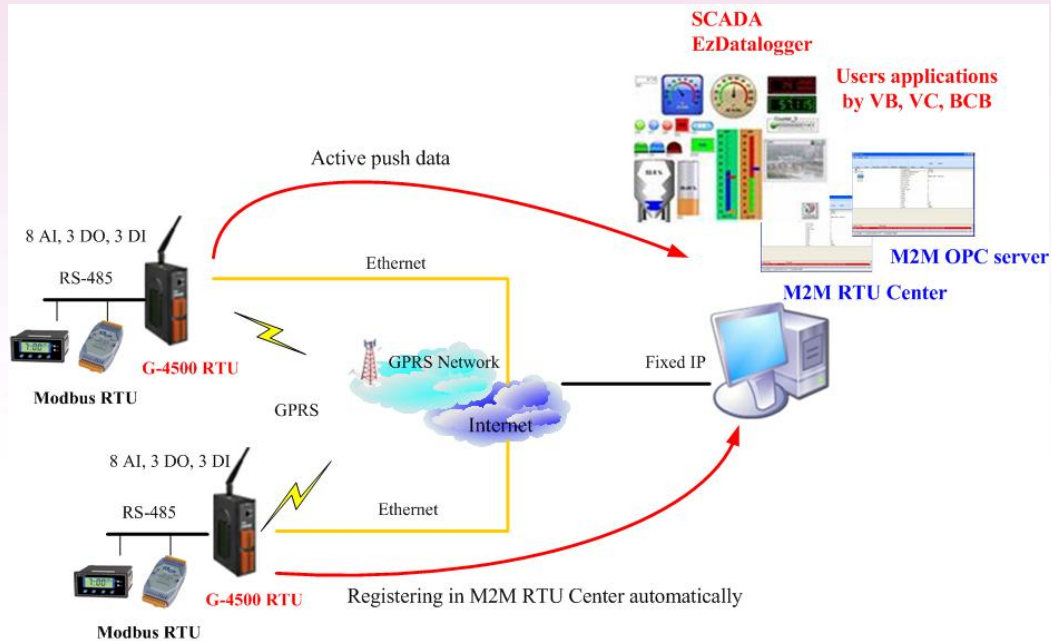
SCADA
EzDatalogger

Users applications
by VB, VC, BCB

Active push data

8 AI, 3 DO, 3 DI

RS-485

Ethernet

M2M OPC server

M2M RTU Center

G-4500 RTU

Modbus RTU

GPRS Network

Fixed IP

GPRS

Internet

8 AI, 3 DO, 3 DI

RS-485

Ethernet

G-4500 RTU

Registering in M2M RTU Center automatically

Modbus RTU